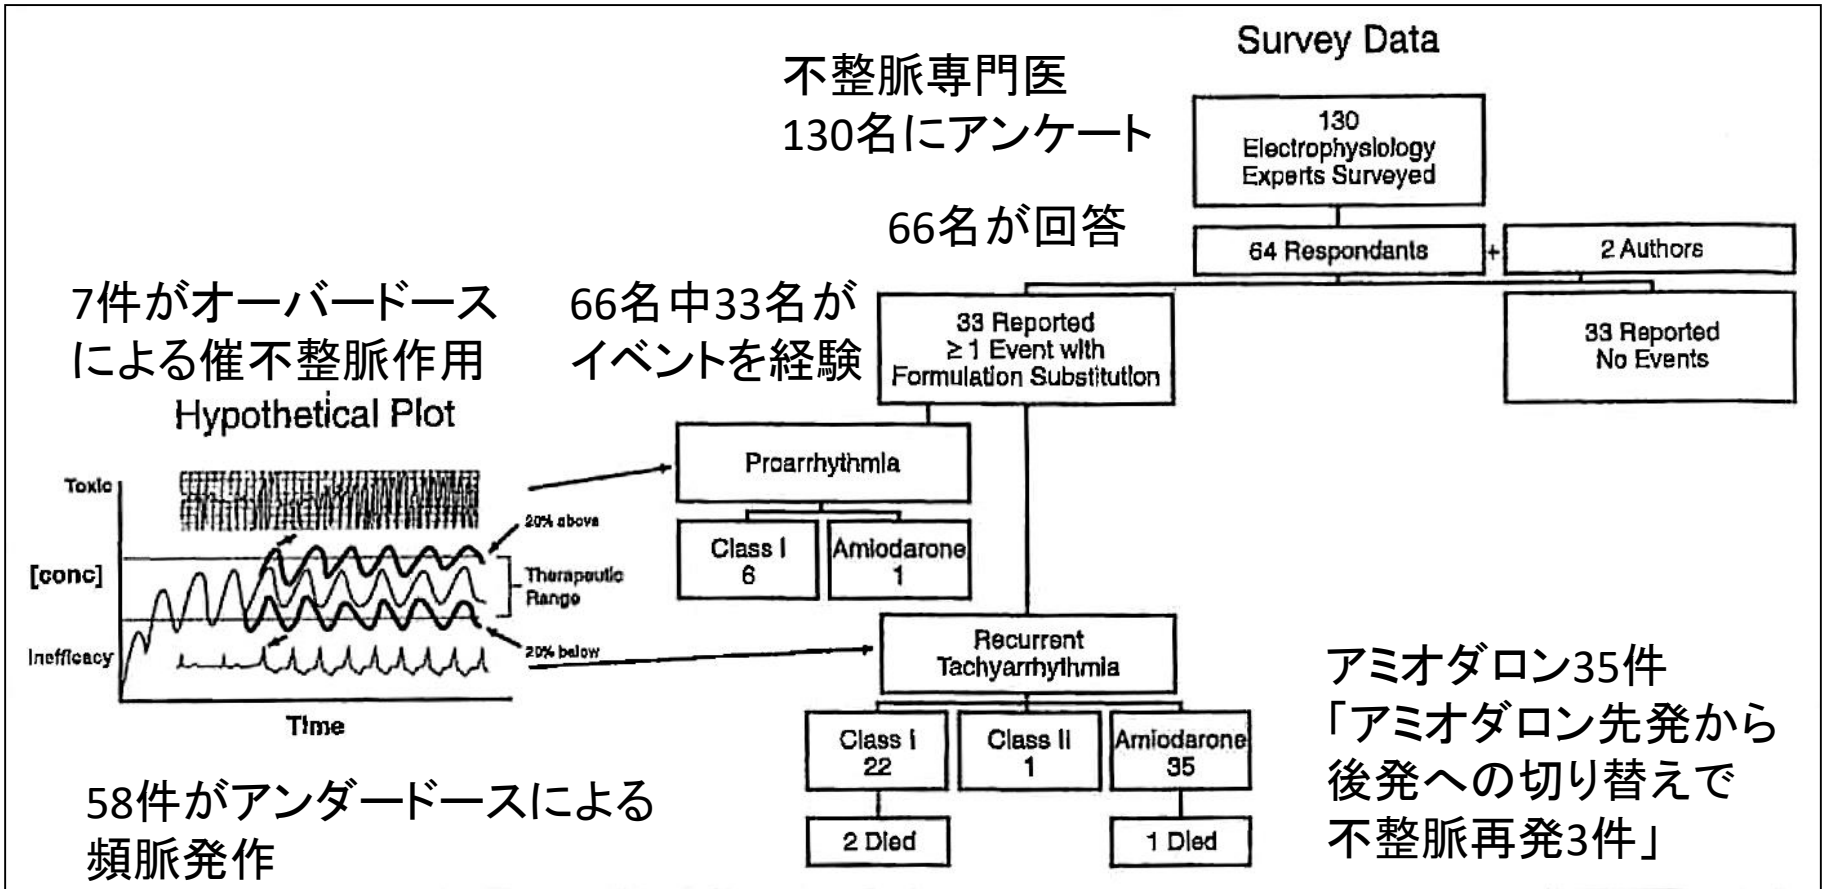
Survey Data

不整脈専門医
130名にアンケート

130
Electrophysiology
Experts Surveyed

66名が回答

64 Respondants + 2 Authors

7件がオーバードース
による催不整脈作用

66名中33名が
イベントを経験

33 Reported
≥ 1 Event with
Formulation Substitution

33 Reported
No Events

Hypothetical Plot

Toxic
[conc]
Inefficacy
Time
20% above
Therapeutic Range
20% below

Proarrhythmia

| Class I 6 | Amiodarone 1 |
|---|---|

Recurrent
Tachyarrhythmia

| Class I 22 | Class II 1 | Amiodarone 35 |
|---|---|---|

2 Died

1 Died

アミオダロン35件
「アミオダロン先発から
後発への切り替えで
不整脈再発3件」

58件がアンダードースによる
頻脈発作